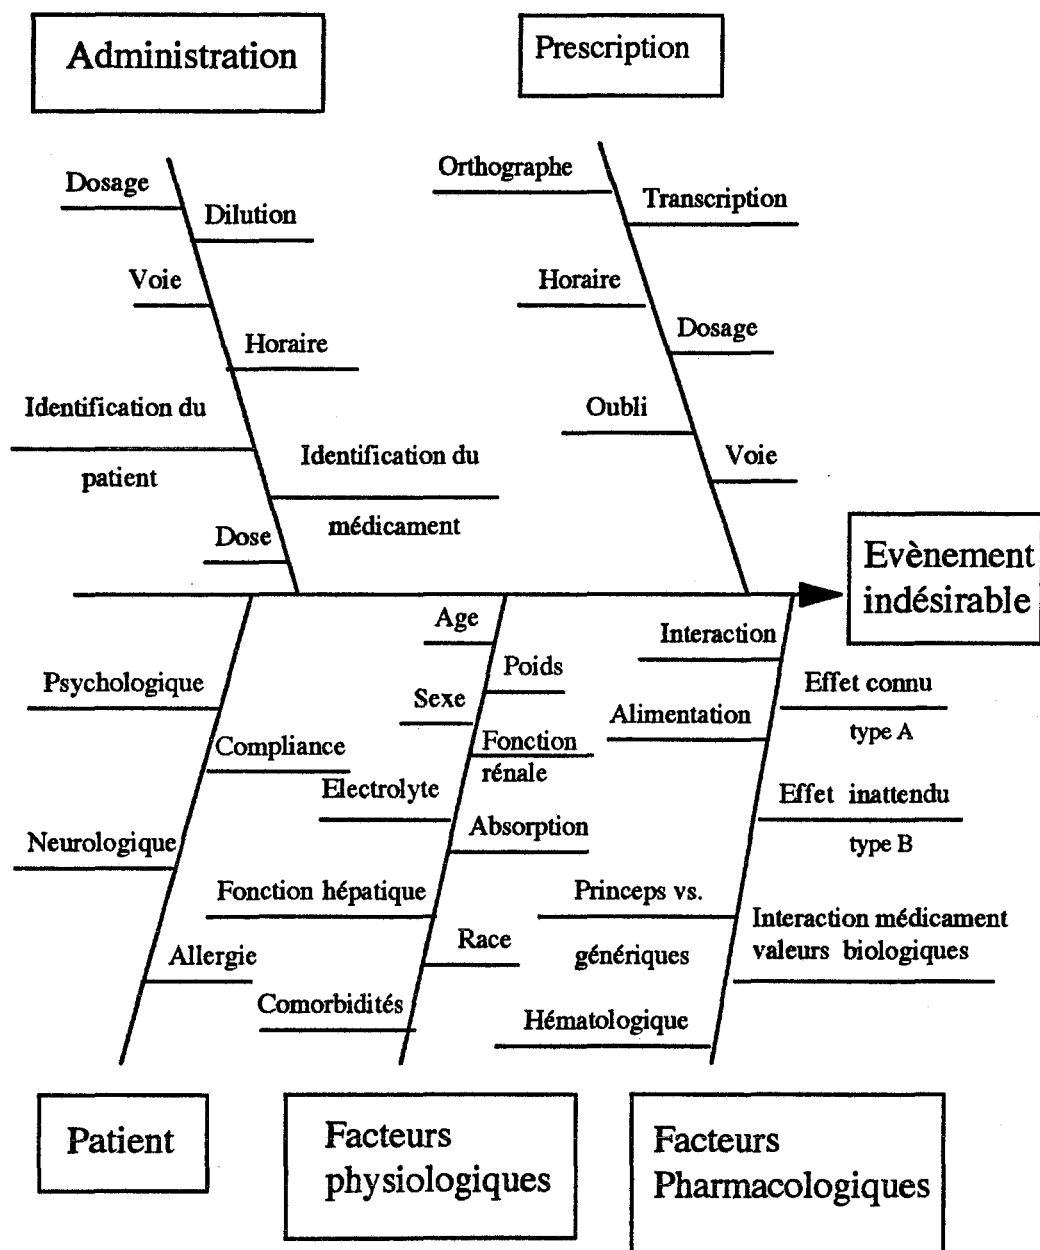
Administration

Prescription

Dosage
Dilution
Voie
Horaire
Identification du patient
Identification du médicament
Dose

Orthographe
Transcription
Horaire
Dosage
Oubli
Voie

Evènement indésirable

Psychologique
Compliance
Neurologique
Allergie

Age
Poids
Sexe
Fonction rénale
Electrolyte
Absorption
Fonction hépatique
Race
Comorbidités

Interaction
Alimentation
Effet connu type A
Effet inattendu type B
Princeps vs. génériques
Interaction médicament valeurs biologiques
Hématologique

Patient

Facteurs physiologiques

Facteurs Pharmacologiques